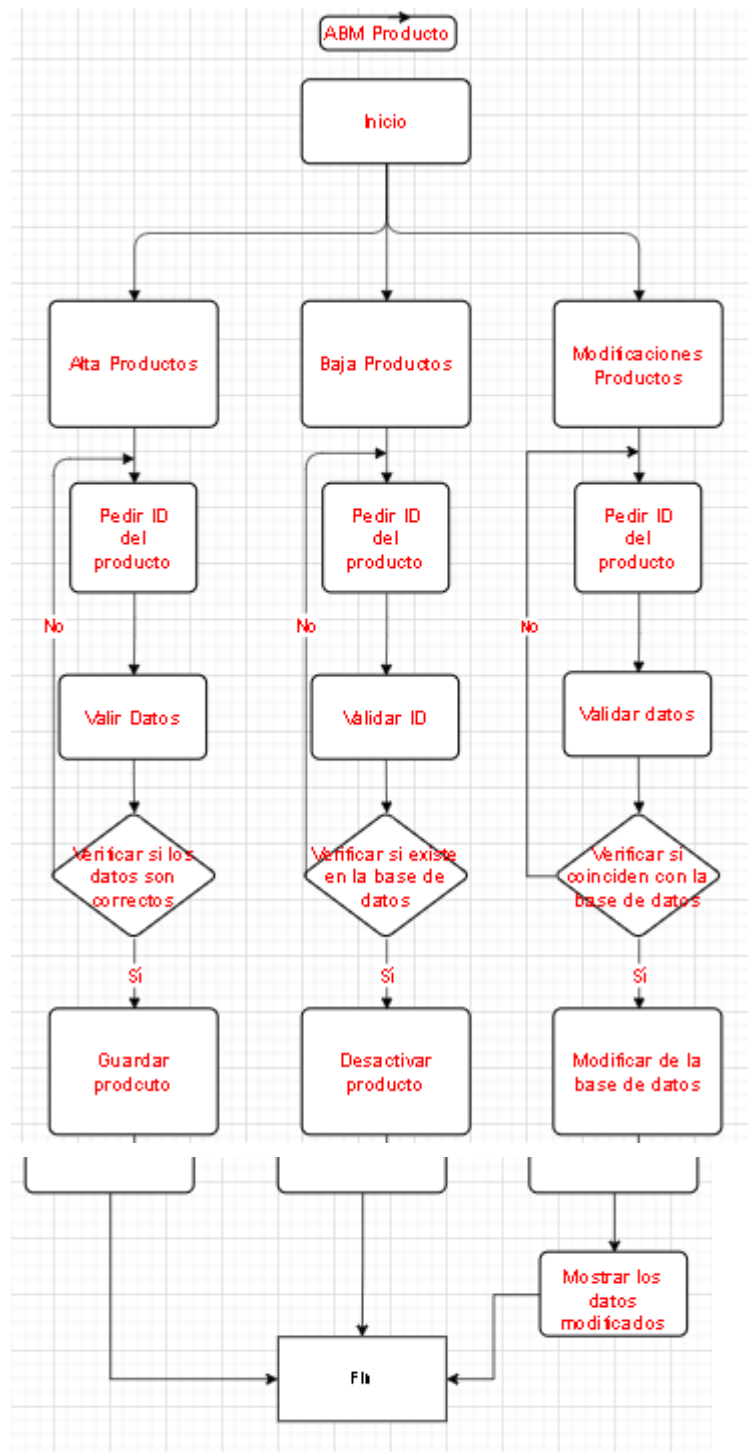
ABM Producto

Inicio

Alta Productos

Baja Productos

Modificaciones Productos

Pedir ID del producto

Pedir ID del producto

Pedir ID del producto

No

No

No

Valir Datos

Validar ID

Validar datos

Verificar si los datos son correctos

Verificar si existe en la base de datos

Verificar si coinciden con la base de datos

Sí

Sí

Sí

Guardar prodcuto

Desactivar producto

Modificar de la base de datos

Mostrar los datos modificados

Fin